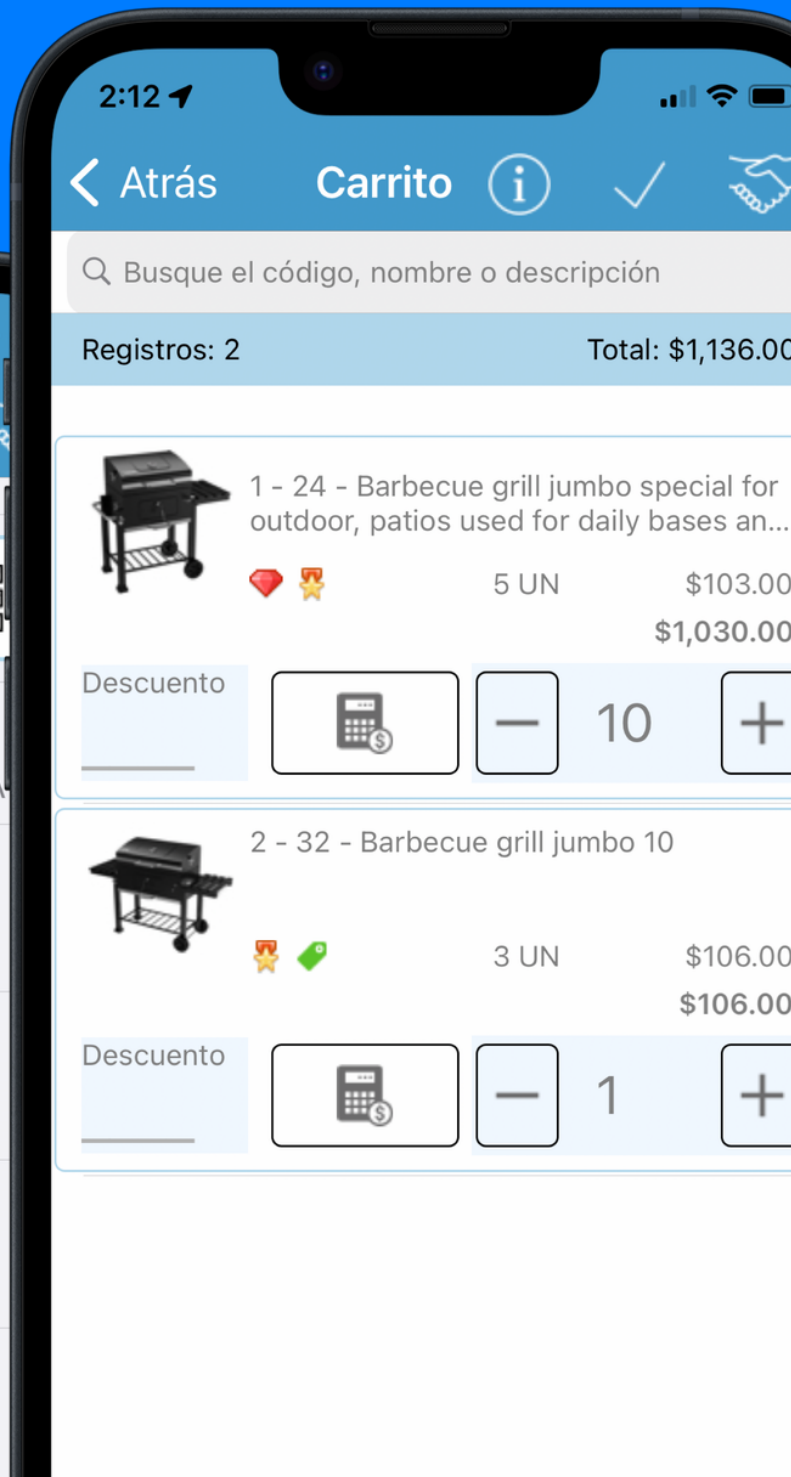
2:12

< Atrás Carrito

Busque el código, nombre o descripción

Registros: 2 Total: $1,136.00

1 - 24 - Barbecue grill jumbo special for outdoor, patios used for daily bases an...

5 UN $103.00

$1,030.00

Descuento

10

2 - 32 - Barbecue grill jumbo 10

3 UN $106.00

$106.00

Descuento

1